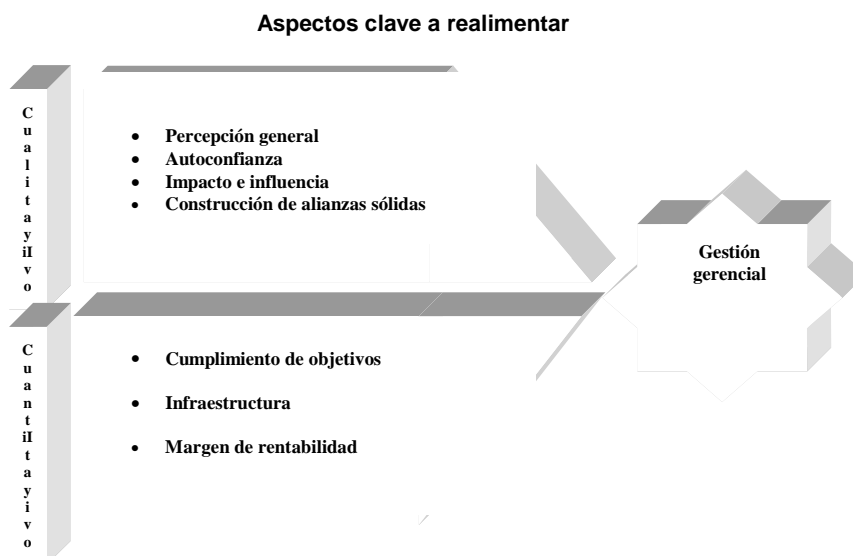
Aspectos clave a realimentar

C
u
a
l
i
t
a
y
iI
v
o

• Percepción general
• Autoconfianza
• Impacto e influencia
• Construcción de alianzas sólidas

Gestión gerencial

C
u
a
n
t
iI
t
a
y
i
v
o

• Cumplimiento de objetivos
• Infraestructura
• Margen de rentabilidad